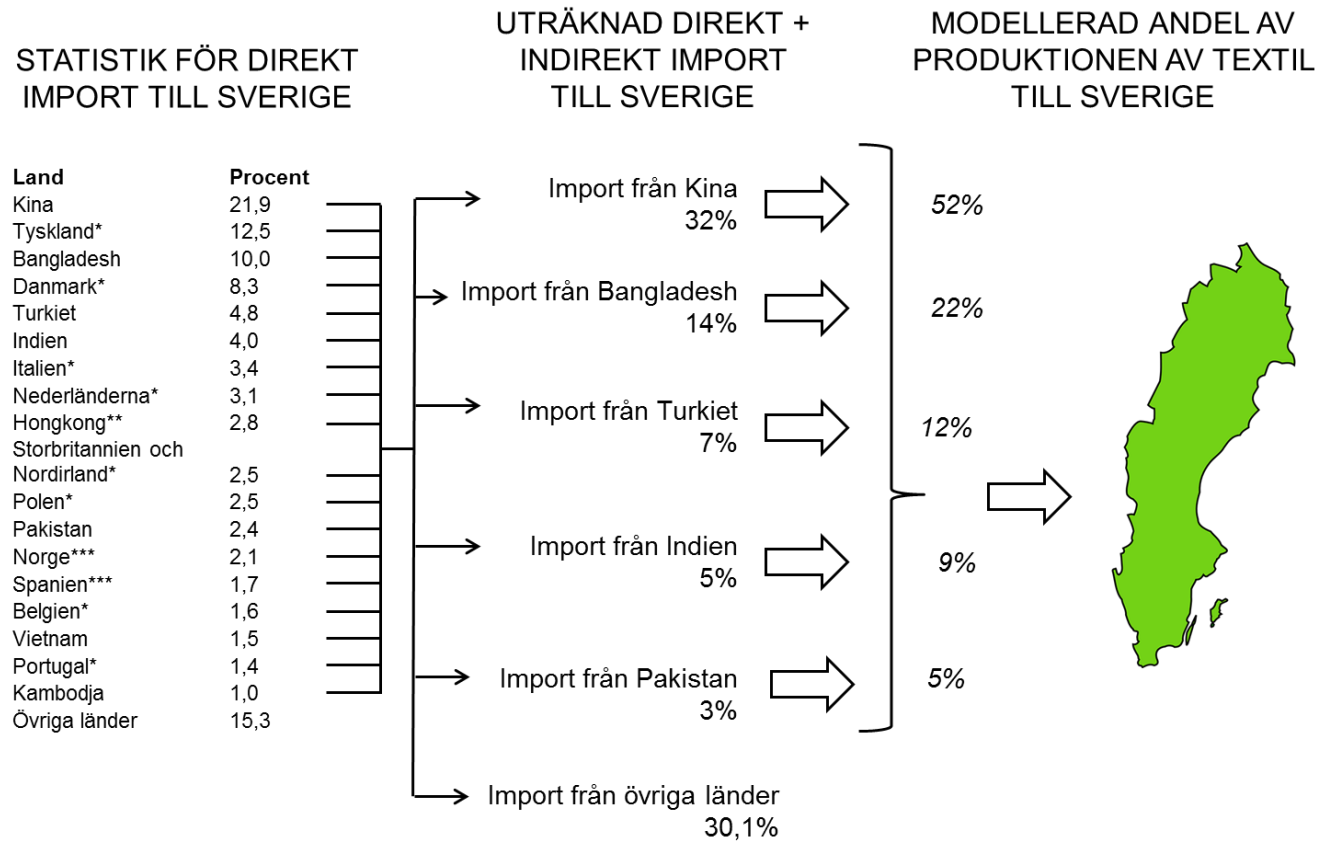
STATISTIK FÖR DIREKT IMPORT TILL SVERIGE

UTRÄKNAD DIREKT + INDIREKT IMPORT TILL SVERIGE

MODELLERAD ANDEL AV PRODUKTIONEN AV TEXTIL TILL SVERIGE

| Land | Procent |
|---|---|
| Kina | 21,9 |
| Tyskland* | 12,5 |
| Bangladesh | 10,0 |
| Danmark* | 8,3 |
| Turkiet | 4,8 |
| Indien | 4,0 |
| Italien* | 3,4 |
| Nederländerna* | 3,1 |
| Hongkong** | 2,8 |
| Storbritannien och Nordirland* | 2,5 |
| Polen* | 2,5 |
| Pakistan | 2,4 |
| Norge*** | 2,1 |
| Spanien*** | 1,7 |
| Belgien* | 1,6 |
| Vietnam | 1,5 |
| Portugal* | 1,4 |
| Kambodja | 1,0 |
| Övriga länder | 15,3 |

Import från Kina
32%

Import från Bangladesh
14%

Import från Turkiet
7%

Import från Indien
5%

Import från Pakistan
3%

Import från övriga länder
30,1%

52%

22%

12%

9%

5%